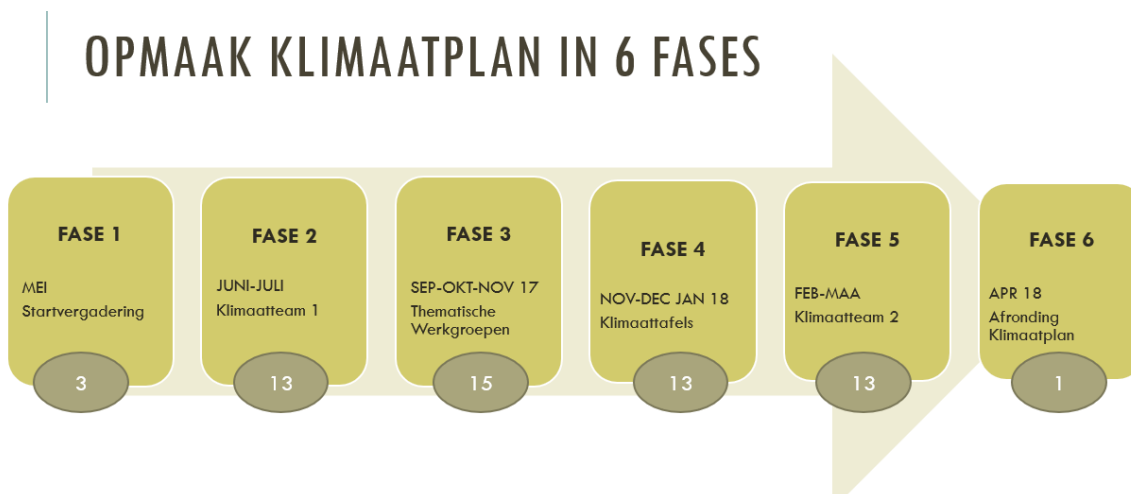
OPMAAK KLIMAATPLAN IN 6 FASES

FASE 1
MEI
Startvergadering
3

FASE 2
JUNI-JULI
Klimaatteam 1
13

FASE 3
SEP-OKT-NOV 17
Thematische Werkgroepen
15

FASE 4
NOV-DEC JAN 18
Klimaattafels
13

FASE 5
FEB-MAA
Klimaatteam 2
13

FASE 6
APR 18
Afronding Klimaatplan
1